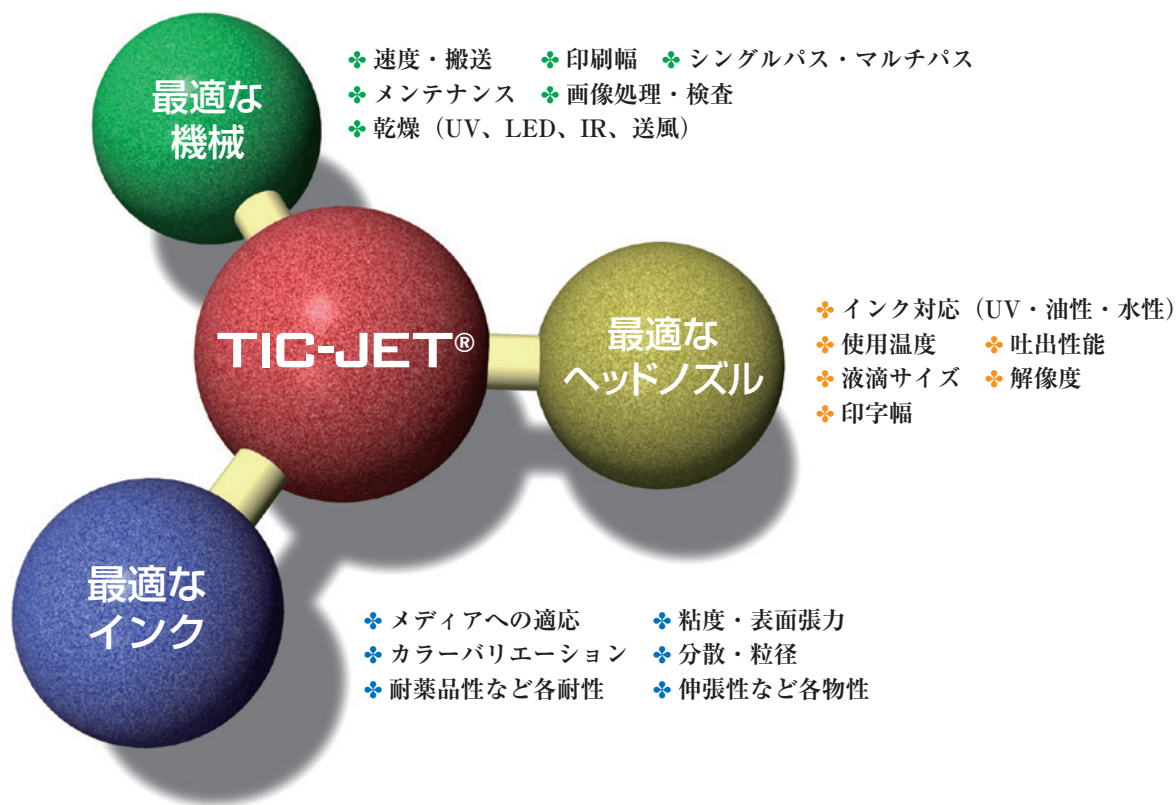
最適な
機械

✤ 速度・搬送　✤ 印刷幅　✤ シングルパス・マルチパス
✤ メンテナンス　✤ 画像処理・検査
✤ 乾燥（UV、LED、IR、送風）

TIC-JET®

最適な
ヘッドノズル

✤ インク対応（UV・油性・水性）
✤ 使用温度　✤ 吐出性能
✤ 液滴サイズ　✤ 解像度
✤ 印字幅

最適な
インク

✤ メディアへの適応　✤ 粘度・表面張力
✤ カラーバリエーション　✤ 分散・粒径
✤ 耐薬品性など各耐性　✤ 伸張性など各物性